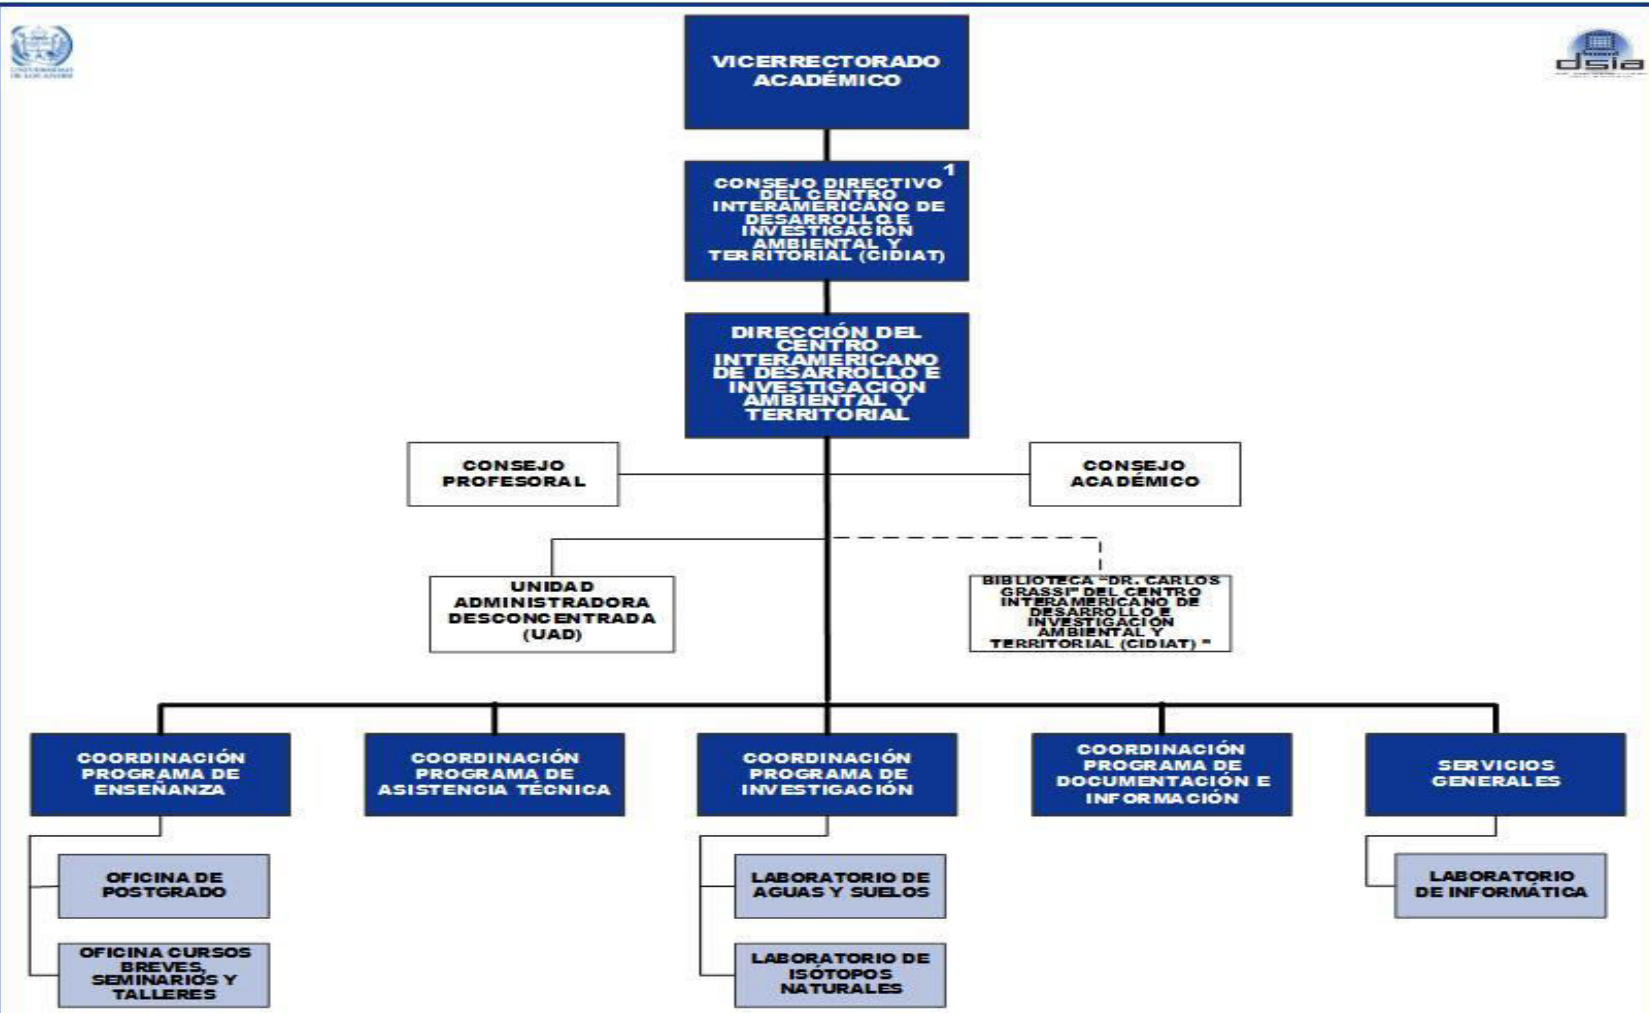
UNIVERSIDAD DE LOS ANDES

dsia

VICERRECTORADO ACADÉMICO

CONSEJO DIRECTIVO DEL CENTRO INTERAMERICANO DE DESARROLLO E INVESTIGACIÓN AMBIENTAL Y TERRITORIAL (CIDIAT) 1

DIRECCIÓN DEL CENTRO INTERAMERICANO DE DESARROLLO E INVESTIGACION AMBIENTAL Y TERRITORIAL

CONSEJO PROFESORAL

CONSEJO ACADÉMICO

UNIDAD ADMINISTRADORA DESCONCENTRADA (UAD)

BIBLIOTECA "DR. CARLOS GRASSI" DEL CENTRO INTERAMERICANO DE DESARROLLO E INVESTIGACIÓN AMBIENTAL Y TERRITORIAL (CIDIAT) "

COORDINACIÓN PROGRAMA DE ENSEÑANZA

COORDINACIÓN PROGRAMA DE ASISTENCIA TÉCNICA

COORDINACIÓN PROGRAMA DE INVESTIGACIÓN

COORDINACIÓN PROGRAMA DE DOCUMENTACIÓN E INFORMACIÓN

SERVICIOS GENERALES

OFICINA DE POSTGRADO

OFICINA CURSOS BREVES, SEMINARIOS Y TALLERES

LABORATORIO DE AGUAS Y SUELOS

LABORATORIO DE ISÓTOPOS NATURALES

LABORATORIO DE INFORMÁTICA